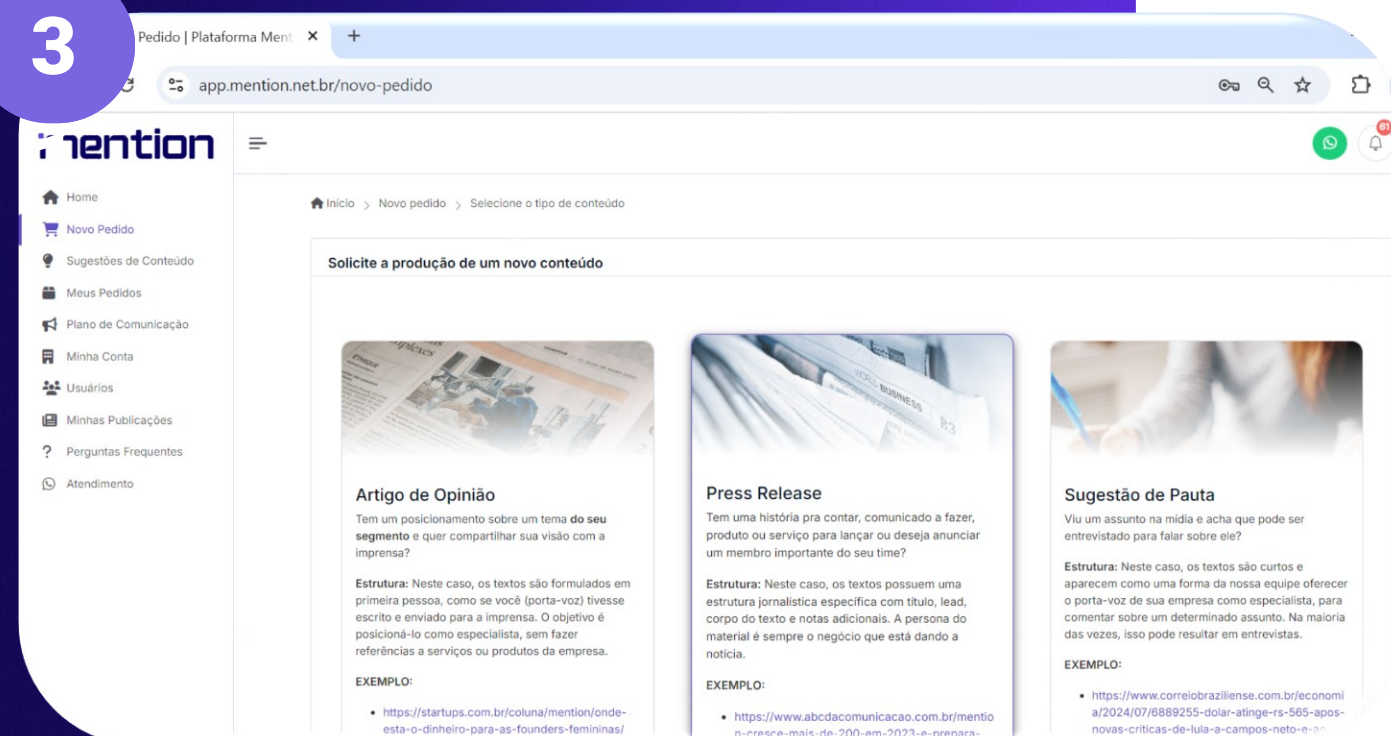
3

Pedido | Plataforma Ment ×

app.mention.net.br/novo-pedido

mention

61

Home
Novo Pedido
Sugestões de Conteúdo
Meus Pedidos
Plano de Comunicação
Minha Conta
Usuários
Minhas Publicações
Perguntas Frequentes
Atendimento

Início > Novo pedido > Selecione o tipo de conteúdo

Solicite a produção de um novo conteúdo

Artigo de Opinião
Tem um posicionamento sobre um tema **do seu segmento** e quer compartilhar sua visão com a imprensa?

**Estrutura:** Neste caso, os textos são formulados em primeira pessoa, como se você (porta-voz) tivesse escrito e enviado para a imprensa. O objetivo é posicioná-lo como especialista, sem fazer referências a serviços ou produtos da empresa.

EXEMPLO:

- https://startups.com.br/coluna/mention/onde-esta-o-dinheiro-para-as-founders-femininas/

Press Release
Tem uma história pra contar, comunicado a fazer, produto ou serviço para lançar ou deseja anunciar um membro importante do seu time?

**Estrutura:** Neste caso, os textos possuem uma estrutura jornalística específica com título, lead, corpo do texto e notas adicionais. A persona do material é sempre o negócio que está dando a notícia.

EXEMPLO:

- https://www.abcdacomunicacao.com.br/mention-cresce-mais-de-200-em-2023-e-prepara-

Sugestão de Pauta
Viu um assunto na mídia e acha que pode ser entrevistado para falar sobre ele?

**Estrutura:** Neste caso, os textos são curtos e aparecem como uma forma da nossa equipe oferecer o porta-voz de sua empresa como especialista, para comentar sobre um determinado assunto. Na maioria das vezes, isso pode resultar em entrevistas.

EXEMPLO:

- https://www.correiobraziliense.com.br/economia/2024/07/6889255-dolar-atinge-rs-565-apos-novas-criticas-de-lula-a-campos-neto-e-a-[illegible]